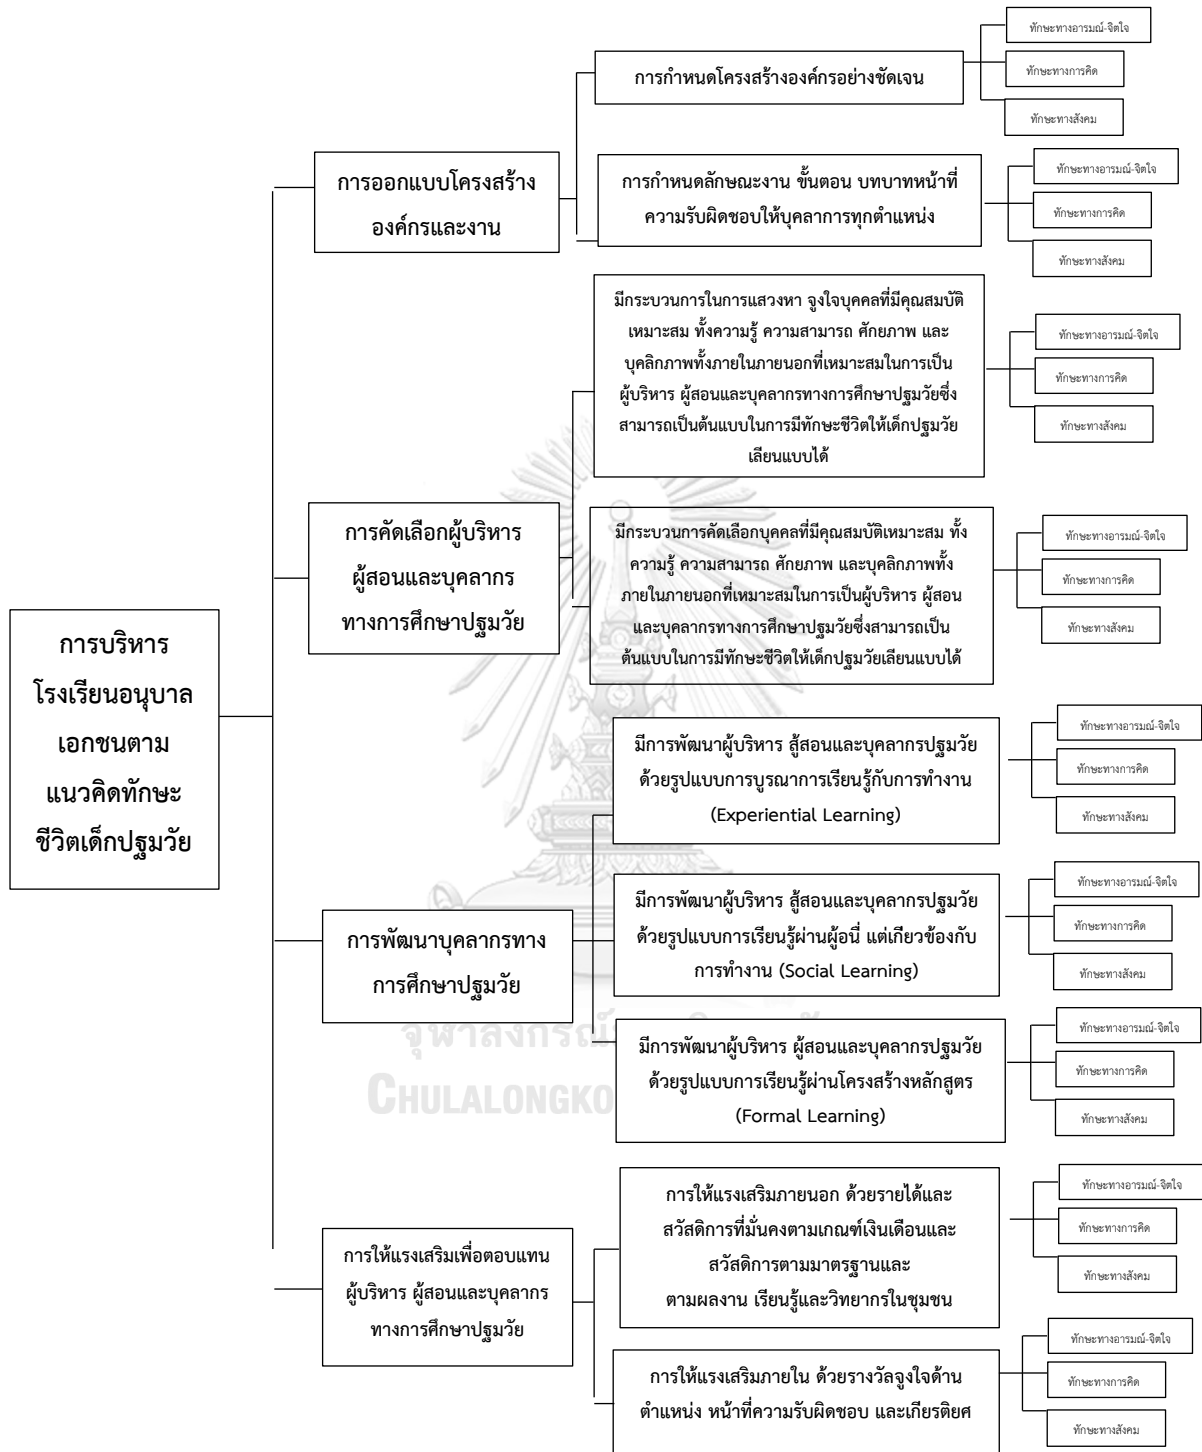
การบริหารโรงเรียนอนุบาลเอกชนตามแนวคิดทักษะชีวิตเด็กปฐมวัย

การออกแบบโครงสร้างองค์กรและงาน

การกำหนดโครงสร้างองค์กรอย่างชัดเจน

ทักษะทางอารมณ์-จิตใจ

ทักษะทางการคิด

ทักษะทางสังคม

การกำหนดลักษณะงาน ขั้นตอน บทบาทหน้าที่ ความรับผิดชอบให้บุคลาการทุกตำแหน่ง

ทักษะทางอารมณ์-จิตใจ

ทักษะทางการคิด

ทักษะทางสังคม

การคัดเลือกผู้บริหาร ผู้สอนและบุคลากรทางการศึกษาปฐมวัย

มีกระบวนการในการแสวงหา จูงใจบุคคลที่มีคุณสมบัติเหมาะสม ทั้งความรู้ ความสามารถ ศักยภาพ และบุคลิกภาพทั้งภายในภายนอกที่เหมาะสมในการเป็นผู้บริหาร ผู้สอนและบุคลากรทางการศึกษาปฐมวัยซึ่งสามารถเป็นต้นแบบในการมีทักษะชีวิตให้เด็กปฐมวัยเลียนแบบได้

ทักษะทางอารมณ์-จิตใจ

ทักษะทางการคิด

ทักษะทางสังคม

มีกระบวนการคัดเลือกบุคคลที่มีคุณสมบัติเหมาะสม ทั้งความรู้ ความสามารถ ศักยภาพ และบุคลิกภาพทั้งภายในภายนอกที่เหมาะสมในการเป็นผู้บริหาร ผู้สอนและบุคลากรทางการศึกษาปฐมวัยซึ่งสามารถเป็นต้นแบบในการมีทักษะชีวิตให้เด็กปฐมวัยเลียนแบบได้

ทักษะทางอารมณ์-จิตใจ

ทักษะทางการคิด

ทักษะทางสังคม

การพัฒนาบุคลากรทางการศึกษาปฐมวัย

มีการพัฒนาผู้บริหาร ผู้สอนและบุคลากรปฐมวัยด้วยรูปแบบการบูรณาการเรียนรู้กับการทำงาน (Experiential Learning)

ทักษะทางอารมณ์-จิตใจ

ทักษะทางการคิด

ทักษะทางสังคม

มีการพัฒนาผู้บริหาร ผู้สอนและบุคลากรปฐมวัยด้วยรูปแบบการเรียนรู้ผ่านผู้อื่น แต่เกี่ยวข้องกับการทำงาน (Social Learning)

ทักษะทางอารมณ์-จิตใจ

ทักษะทางการคิด

ทักษะทางสังคม

มีการพัฒนาผู้บริหาร ผู้สอนและบุคลากรปฐมวัยด้วยรูปแบบการเรียนรู้ผ่านโครงสร้างหลักสูตร (Formal Learning)

ทักษะทางอารมณ์-จิตใจ

ทักษะทางการคิด

ทักษะทางสังคม

การให้แรงเสริมเพื่อตอบแทนผู้บริหาร ผู้สอนและบุคลากรทางการศึกษาปฐมวัย

การให้แรงเสริมภายนอก ด้วยรายได้และสวัสดิการที่มั่นคงตามเกณฑ์เงินเดือนและสวัสดิการตามมาตรฐานและตามผลงาน เรียนรู้และวิทยากรในชุมชน

ทักษะทางอารมณ์-จิตใจ

ทักษะทางการคิด

ทักษะทางสังคม

การให้แรงเสริมภายใน ด้วยรางวัลจูงใจด้านตำแหน่ง หน้าที่ความรับผิดชอบ และเกียรติยศ

ทักษะทางอารมณ์-จิตใจ

ทักษะทางการคิด

ทักษะทางสังคม

จุฬาลงกรณ์มหาวิทยาลัย
CHULALONGKORN UNIVERSITY